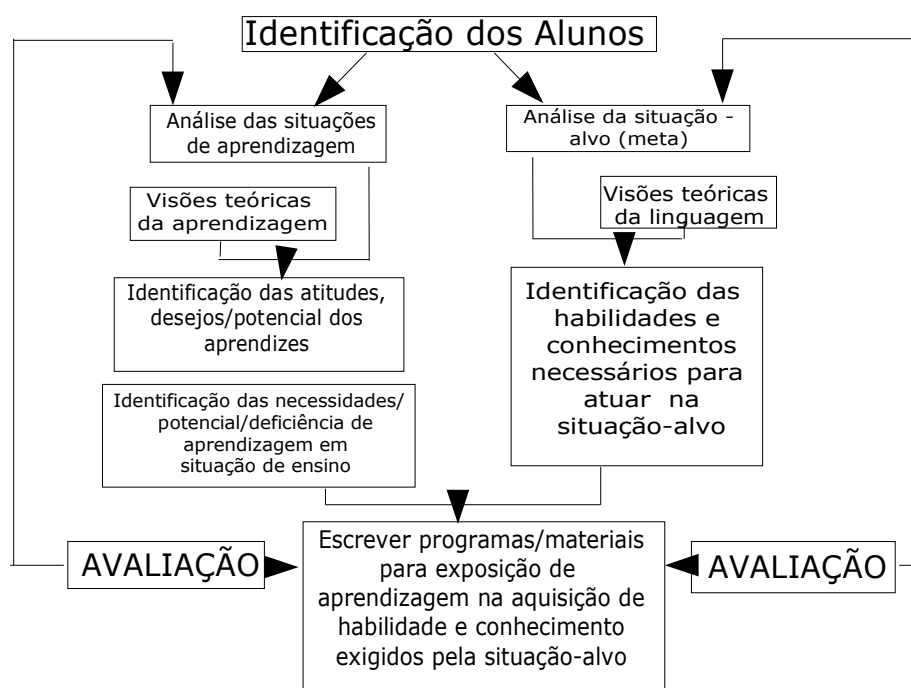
Identificação dos Alunos

Análise das situações de aprendizagem

Análise da situação - alvo (meta)

Visões teóricas da aprendizagem

Visões teóricas da linguagem

Identificação das atitudes, desejos/potencial dos aprendizes

Identificação das habilidades e conhecimentos necessários para atuar na situação-alvo

Identificação das necessidades/ potencial/deficiência de aprendizagem em situação de ensino

AVALIAÇÃO

Escrever programas/materiais para exposição de aprendizagem na aquisição de habilidade e conhecimento exigidos pela situação-alvo

AVALIAÇÃO